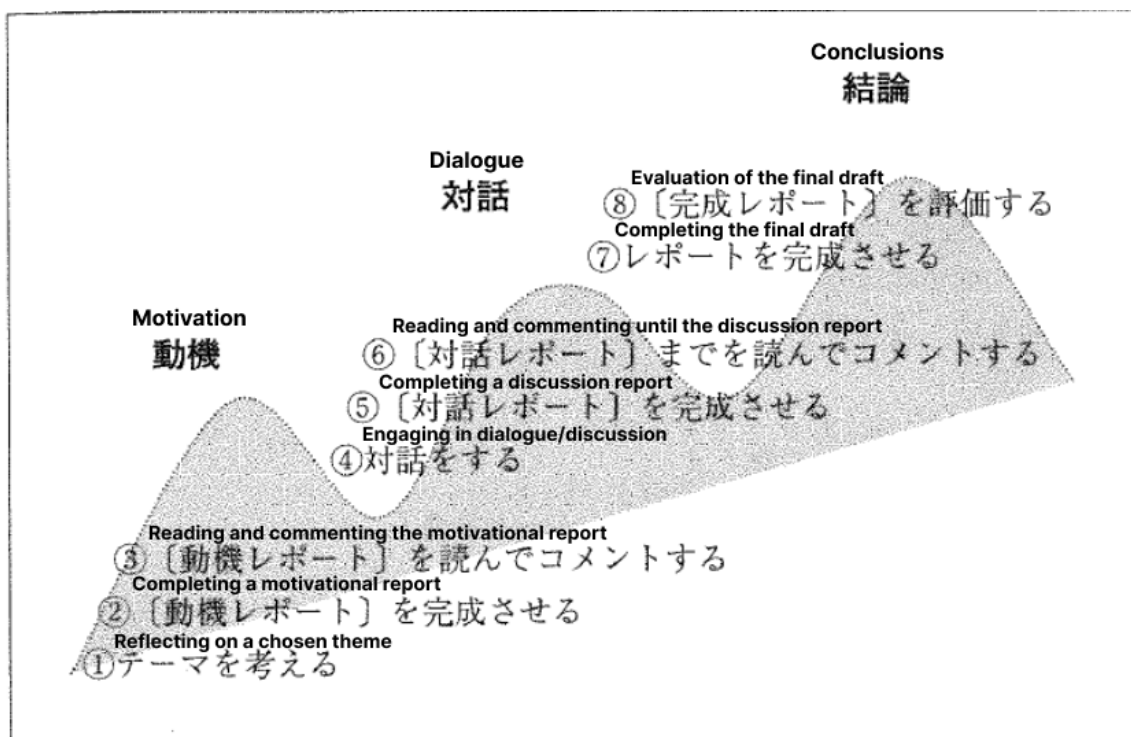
Conclusions
結論

Dialogue
対話

Evaluation of the final draft
⑧〔完成レポート〕を評価する

Completing the final draft
⑦レポートを完成させる

Motivation
動機

Reading and commenting until the discussion report
⑥〔対話レポート〕までを読んでコメントする

Completing a discussion report
⑤〔対話レポート〕を完成させる

Engaging in dialogue/discussion
④対話をする

Reading and commenting the motivational report
③〔動機レポート〕を読んでコメントする

Completing a motivational report
②〔動機レポート〕を完成させる

Reflecting on a chosen theme
①テーマを考える